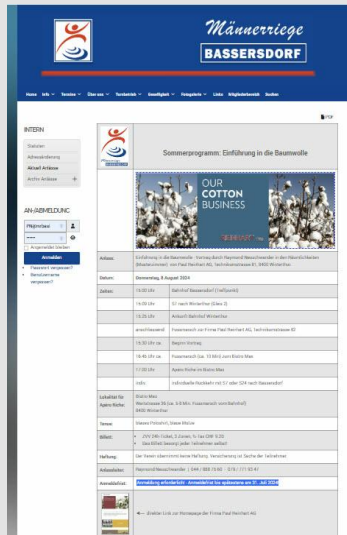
Männerriege
BASSERSDORF

Home Info Termine Über uns Turnbetrieb Geselligkeit Fotogalerie Links Mitgliederbereich Suchen

PDF

INTERN

Statisten
Adressänderung
Aktuell Anlässe
Archiv Anlässe +

AN-/ABMELDUNG

Pfäffikon
Angemeldet bleiben
Anmelden
Passwort vergessen?
Benutzername vergessen?

Sommerprogramm: Einführung in die Baumwolle

OUR COTTON BUSINESS

| | |
|---|---|
| Anlass: | Einführung in die Baumwolle - Vortrag durch Raymond Neuschwander in den Räumlichkeiten (Maedersimone) von Paul Reinhart AG, Technikumstrasse 82, 8400 Winterthur. |
| Datum: | Donnerstag, 8 August 2024 |
| Zeiten: | 15:00 Uhr Bahnhof Bassersdorf (Treffpunkt) |
| | 15:09 Uhr S7 nach Winterthur (Gleis 2) |
| | 15:25 Uhr Ankunft Bahnhof Winterthur |
| | anschliessend Fussmarsch zur Firma Paul Reinhart AG, Technikumstrasse 82 |
| | 15:50 Uhr ca. Beginn Vortrag |
| | 16:45 Uhr ca. Fussmarsch (ca. 15 Min) zum Bistro Max |
| | 17:00 Uhr Apéro Riche im Bistro Max |
| | indiv. individuelle Rückkehr mit S7 oder S24 nach Bassersdorf |
| Lokalität für Apéro Riche: | Bistro Max Wartstrasse 39 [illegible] 8400 Winterthur |
| Tenue: | Sauber/Freizeit, feste Schuhe |
| Billett: | ZVV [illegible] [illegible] |
| Haftung: | Der Verein übernimmt keine Haftung. Versicherung ist Sache der Teilnehmer. |
| Anmeldestelle: | Raymond Neuschwander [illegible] |
| Anmeldefrist: | Anmeldung erforderlich - Anmeldefrist bis spätestens am 31. Juli 2024 |
| | ← direkter Link zur Homepage der Firma Paul Reinhart AG |